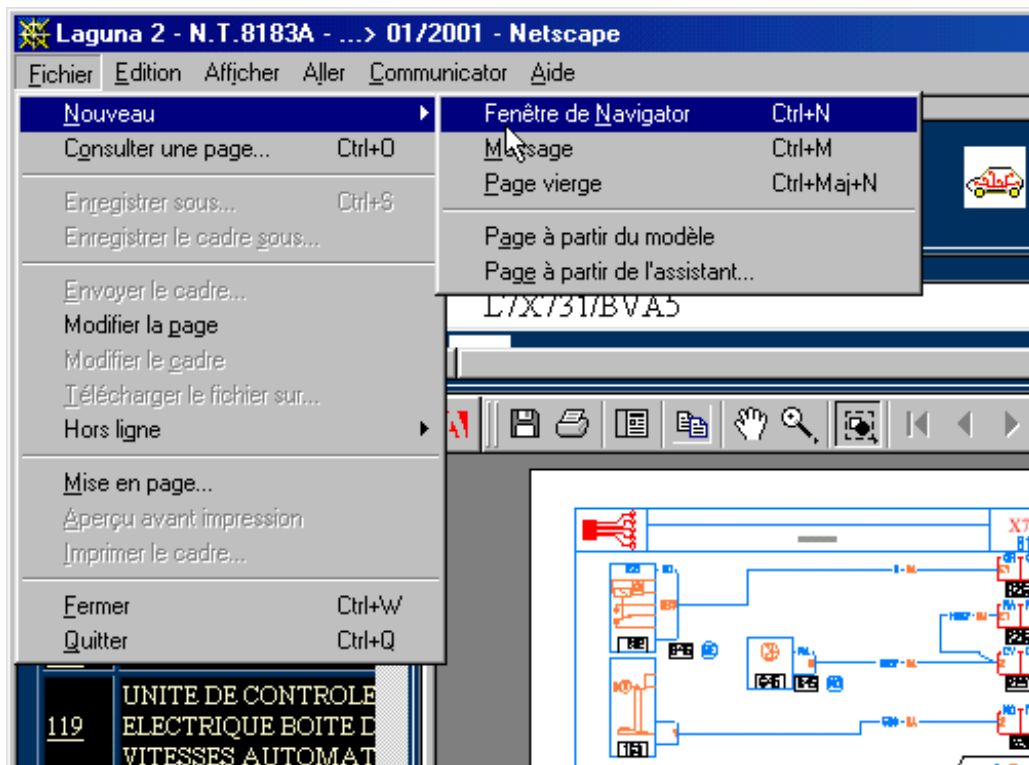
Laguna 2 - N.T.8183A - ...> 01/2001 - Netscape

Fichier Edition Afficher Aller Communicator Aide

Nouveau
Consulter une page... Ctrl+O
Enregistrer sous... Ctrl+S
Enregistrer le cadre sous...
Envoyer le cadre...
Modifier la page
Modifier le cadre
Télécharger le fichier sur...
Hors ligne
Mise en page...
Aperçu avant impression
Imprimer le cadre...
Fermer Ctrl+W
Quitter Ctrl+Q

Fenêtre de Navigator Ctrl+N
Message Ctrl+M
Page vierge Ctrl+Maj+N
Page à partir du modèle
Page à partir de l'assistant...

L7X731/BVA5

119
UNITE DE CONTROLE
ELECTRIQUE BOITE D
VITESSES AUTOMAT

X7
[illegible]